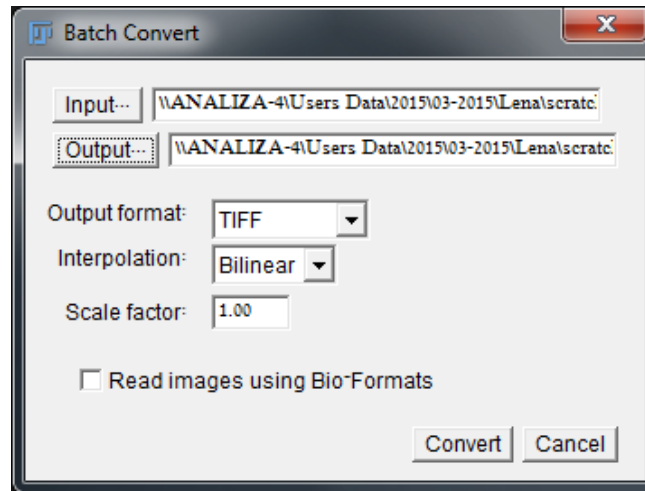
Batch Convert

Input... \\ANALIZA-4\Users Data\2015\03-2015\Lena\scratc

Output... \\ANALIZA-4\Users Data\2015\03-2015\Lena\scratc

Output format: TIFF

Interpolation: Bilinear

Scale factor: 1.00

Read images using Bio-Formats

Convert Cancel